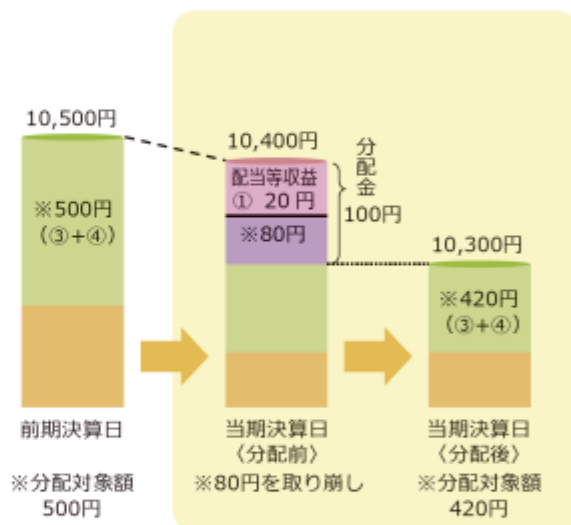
10,500円

※500円
（③+④）

前期決算日

※分配対象額
500円

10,400円

配当等収益
① 20 円

※80円

分配金
100円

当期決算日
〈分配前〉

※80円を取り崩し

10,300円

※420円
（③+④）

当期決算日
〈分配後〉

※分配対象額
420円